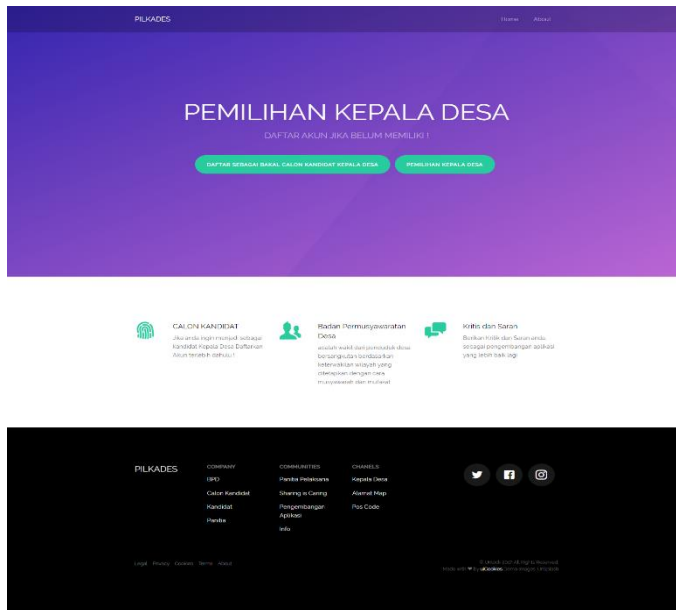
PILKADES

Home About

PEMILIHAN KEPALA DESA

DAFTAR AKUN JIKA BELUM MEMILIKI !

DAFTAR SEBAGAI BAKAL CALON KANDIDAT KEPALA DESA

PEMILIHAN KEPALA DESA

CALON KANDIDAT

Jika anda ingin menjadi sebagai kandidat Kepala Desa Daftarkan Akun terlebih dahulu !

Badan Permusyawaratan Desa

adalah wakil dari penduduk desa bersangkutan berdasarkan keterwakilan wilayah yang ditetapkan dengan cara musyawarah dan mufakat

Kritik dan Saran

Berikan Kritik dan Saran anda sebagai pengembangan aplikasi yang lebih baik lagi

PILKADES

COMPANY
BPD
Calon Kandidat
Kandidat
Panitia

COMMUNITIES
Panitia Pelaksana
Sharing is Caring
Pengembangan Aplikasi
Info

CHANELS
Kepala Desa
Alamat Map
Pos Code

Legal Privacy Cookies Terms About

© Untitled 2021. All rights Reserved. made with ❤ by uiCookies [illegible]